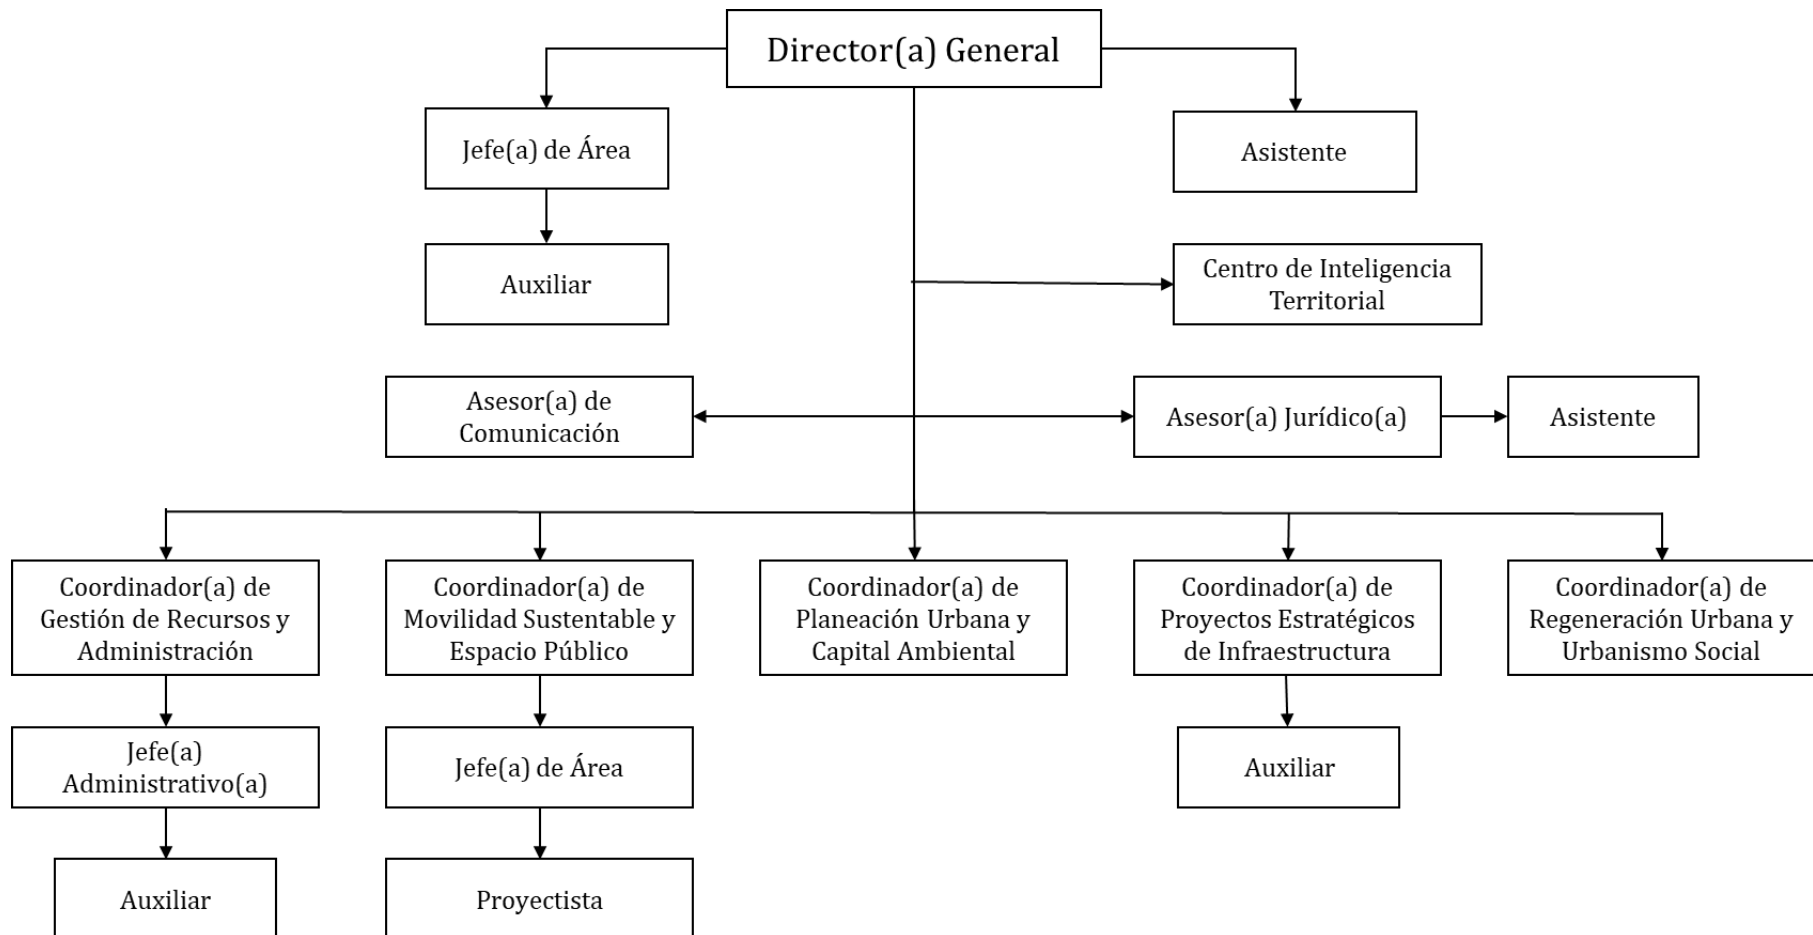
Director(a) General

Jefe(a) de Área

Asistente

Auxiliar

Centro de Inteligencia Territorial

Asesor(a) de Comunicación

Asesor(a) Jurídico(a)

Asistente

Coordinador(a) de Gestión de Recursos y Administración

Coordinador(a) de Movilidad Sustentable y Espacio Público

Coordinador(a) de Planeación Urbana y Capital Ambiental

Coordinador(a) de Proyectos Estratégicos de Infraestructura

Coordinador(a) de Regeneración Urbana y Urbanismo Social

Jefe(a) Administrativo(a)

Jefe(a) de Área

Auxiliar

Auxiliar

Proyectista